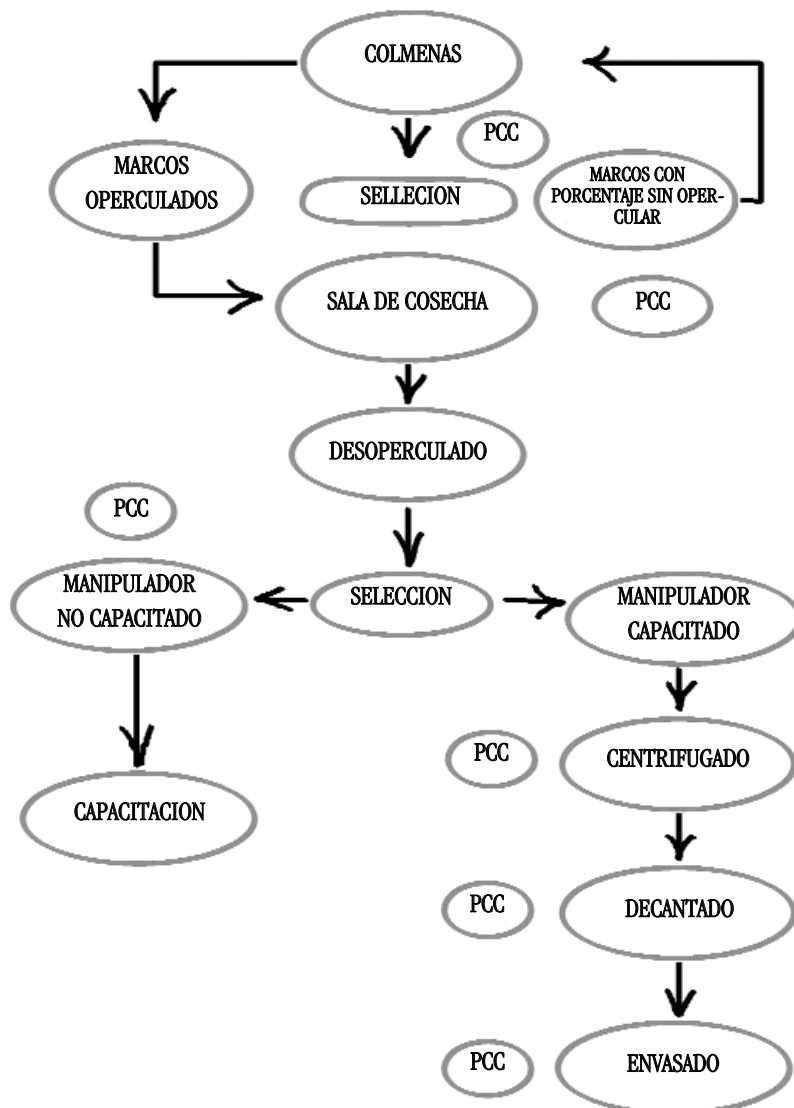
COLMENAS

MARCOS OPERCULADOS

PCC

SELLECION

MARCOS CON PORCENTAJE SIN OPERCULAR

SALA DE COSECHA

PCC

DESOPERCULADO

PCC

MANIPULADOR NO CAPACITADO

SELECCION

MANIPULADOR CAPACITADO

CAPACITACION

PCC

CENTRIFUGADO

PCC

DECANTADO

PCC

ENVASADO